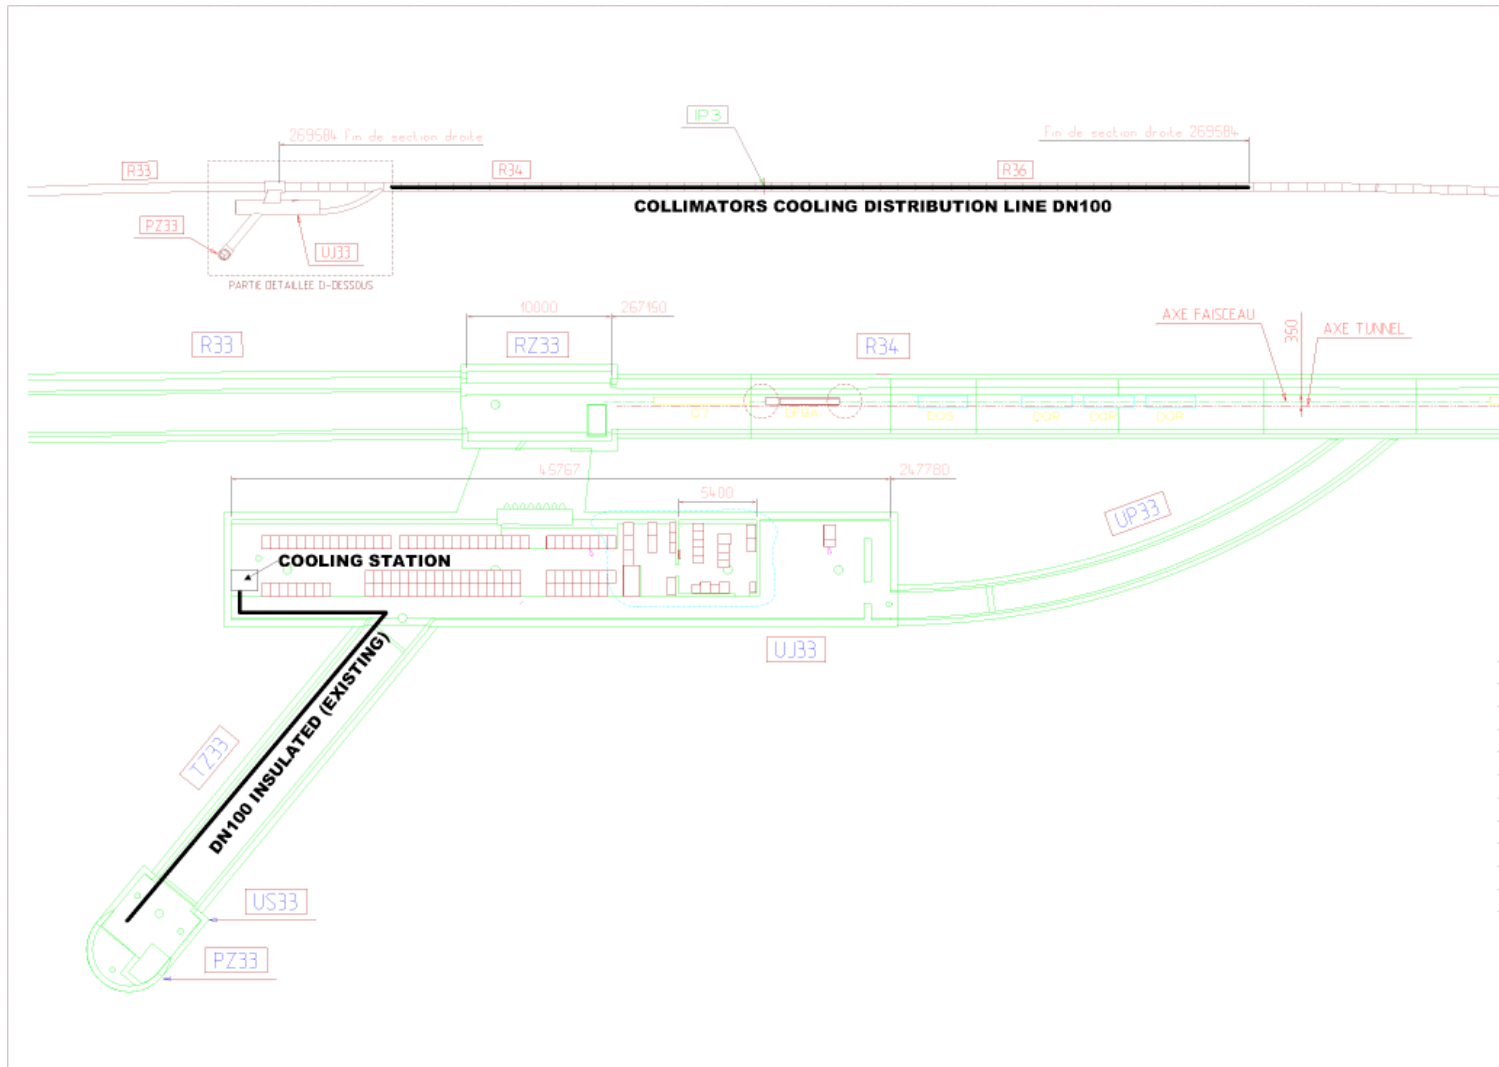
IP3

269584 fin de section droite

Fin de section droite 269584

R33

R34

R36

COLLIMATORS COOLING DISTRIBUTION LINE DN100

PZ33

UJ33

PARTIE DETAILLEE CI-DESSOUS

10000

267150

AXE FAISCEAU

350

AXE TUNNEL

R33

RZ33

R34

45767

247780

5400

UP33

COOLING STATION

UJ33

DN100 INSULATED (EXISTING)

TZ33

US33

PZ33